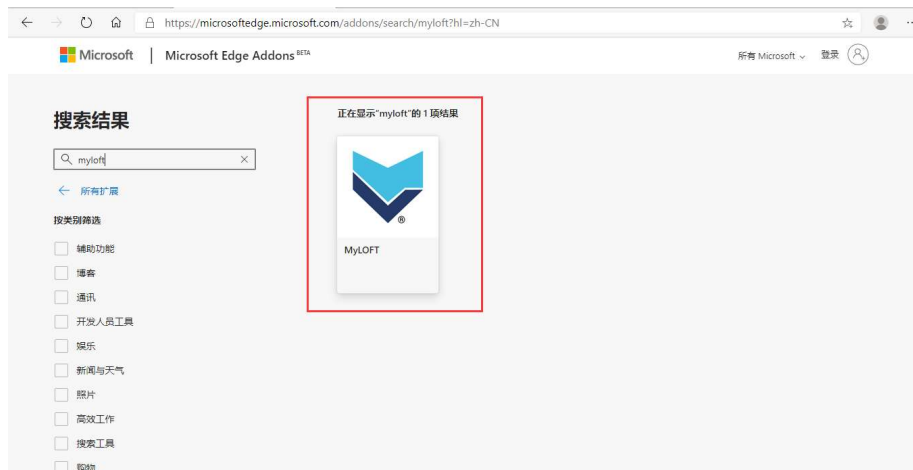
https://microsoftedge.microsoft.com/addons/search/myloft?hl=zh-CN

Microsoft | Microsoft Edge Addons BETA

所有 Microsoft 登录

搜索结果

myloft

← 所有扩展

按类别筛选

辅助功能

播客

通讯

开发人员工具

娱乐

新闻与天气

照片

高效工作

搜索工具

购物

正在显示"myloft"的 1 项结果

®

MyLOFT